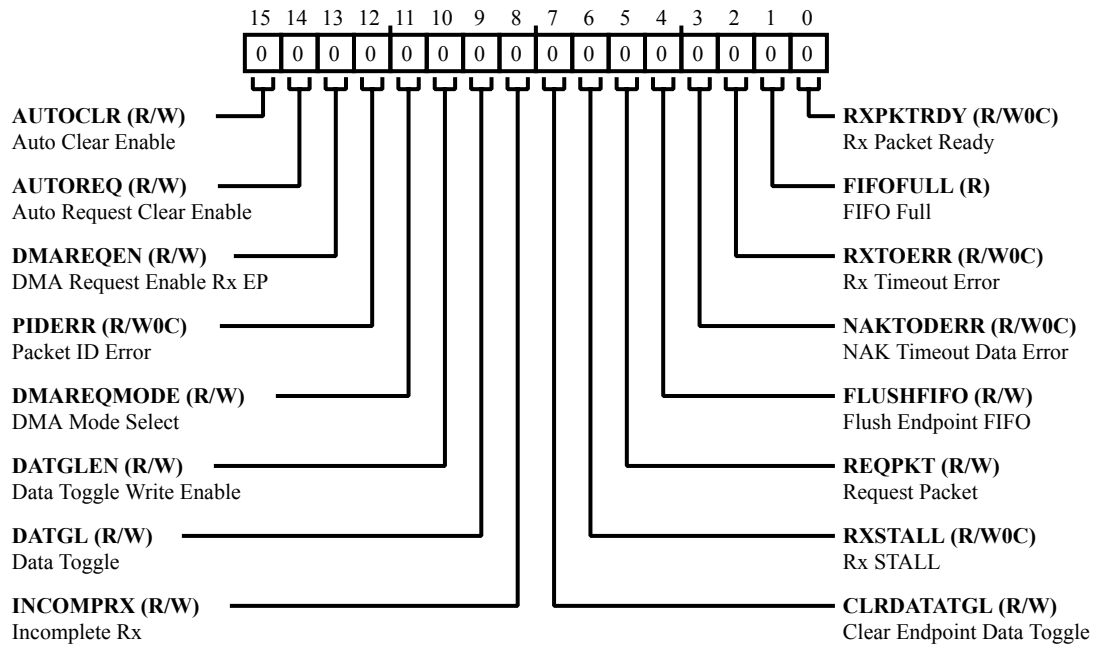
15 14 13 12 11 10 9 8 7 6 5 4 3 2 1 0

| 0 | 0 | 0 | 0 | 0 | 0 | 0 | 0 | 0 | 0 | 0 | 0 | 0 | 0 | 0 | 0 |
|---|---|---|---|---|---|---|---|---|---|---|---|---|---|---|---|

**AUTOCLR (R/W)**
Auto Clear Enable

**AUTOREQ (R/W)**
Auto Request Clear Enable

**DMAREQEN (R/W)**
DMA Request Enable Rx EP

**PIDERR (R/W0C)**
Packet ID Error

**DMAREQMODE (R/W)**
DMA Mode Select

**DATGLEN (R/W)**
Data Toggle Write Enable

**DATGL (R/W)**
Data Toggle

**INCOMPRX (R/W)**
Incomplete Rx

**RXPKTRDY (R/W0C)**
Rx Packet Ready

**FIFOFULL (R)**
FIFO Full

**RXTOERR (R/W0C)**
Rx Timeout Error

**NAKTODERR (R/W0C)**
NAK Timeout Data Error

**FLUSHFIFO (R/W)**
Flush Endpoint FIFO

**REQPKT (R/W)**
Request Packet

**RXSTALL (R/W0C)**
Rx STALL

**CLRDATATGL (R/W)**
Clear Endpoint Data Toggle